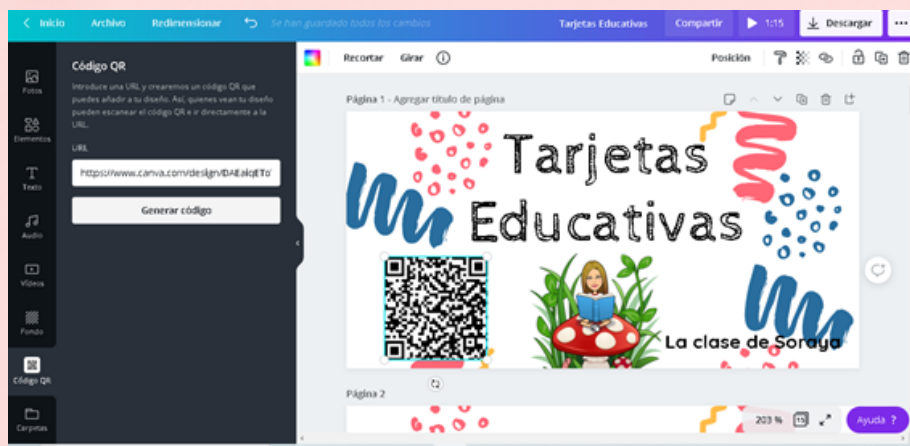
Inicio Archivo Redimensionar Se han guardado todos los cambios Tarjetas Educativas Compartir 1:15 Descargar •••

Fotos
Elementos
Texto
Audio
Vídeos
Fondo
Código QR
Carpetas

Código QR

Introduce una URL y crearemos un código QR que puedes añadir a tu diseño. Así, quienes vean tu diseño pueden escanear el código QR e ir directamente a la URL.

URL

https://www.canva.com/design/DAEaiqETo

Generar código

Recortar Girar Posición

Página 1 - Agregar título de página

Tarjetas Educativas

La clase de Soraya

Página 2

203 % Ayuda ?